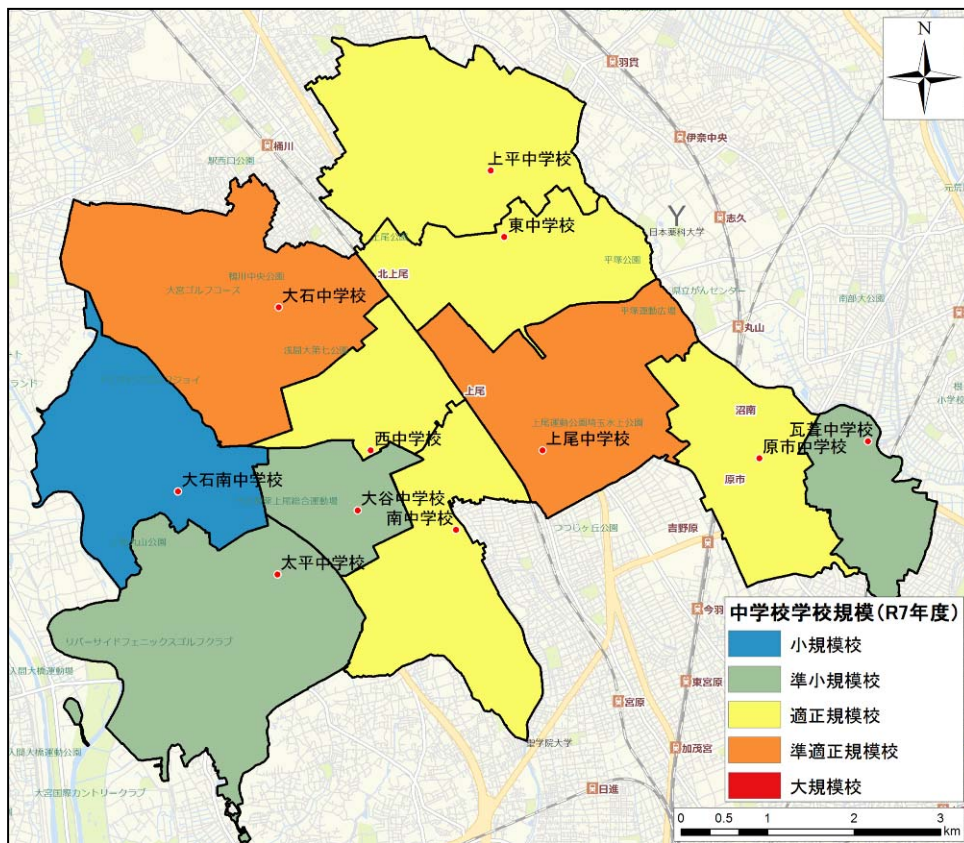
N

上平中学校
東中学校
大石中学校
北上尾
上尾
西中学校
上尾中学校
瓦葺中学校
原市中学校
大石南中学校
大谷中学校
南中学校
太平中学校

羽貫
桶川
伊奈中央
日本薬科大学
志久
丸山
沼南
原市
吉野原
今羽
東宮原
宮原
加茂宮
日進
平塚公園
平塚運動広場
県立がんセンター
大宮ゴルフコース
桶川中央公園
上尾運動公園
つつじヶ丘公園
リバーサイドフェニックスゴルフクラブ
大宮国際カントリークラブ
聖学院大学

中学校学校規模（R7年度）
小規模校
準小規模校
適正規模校
準適正規模校
大規模校

0 0.5 1 2 3 km